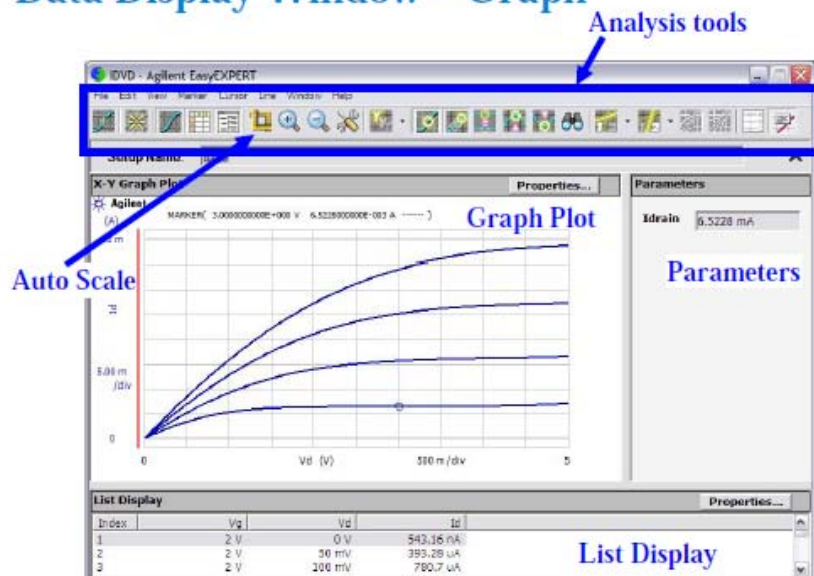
Data Display Window - Graph

Analysis tools

IDVD - Agilent EasyEXPERT

File Edit View Marker Cursor Line Window Help

Setup Name: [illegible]

X-Y Graph Plot

Properties...

Agilent

(A)

MARKER( 3.00000000000E+000 V 6.52280000000E-003 A ------ )

Graph Plot

Auto Scale

5.00 m /div

0

0

Vd (V)

500 m /div

5

Parameters

Idrain 6.5228 mA

Parameters

List Display

Properties...

| Index | Vg | Vd | Id |
|---|---|---|---|
| 1 | 2 V | 0 V | 543.16 nA |
| 2 | 2 V | 50 mV | 393.28 uA |
| 3 | 2 V | 100 mV | 780.7 uA |

List Display